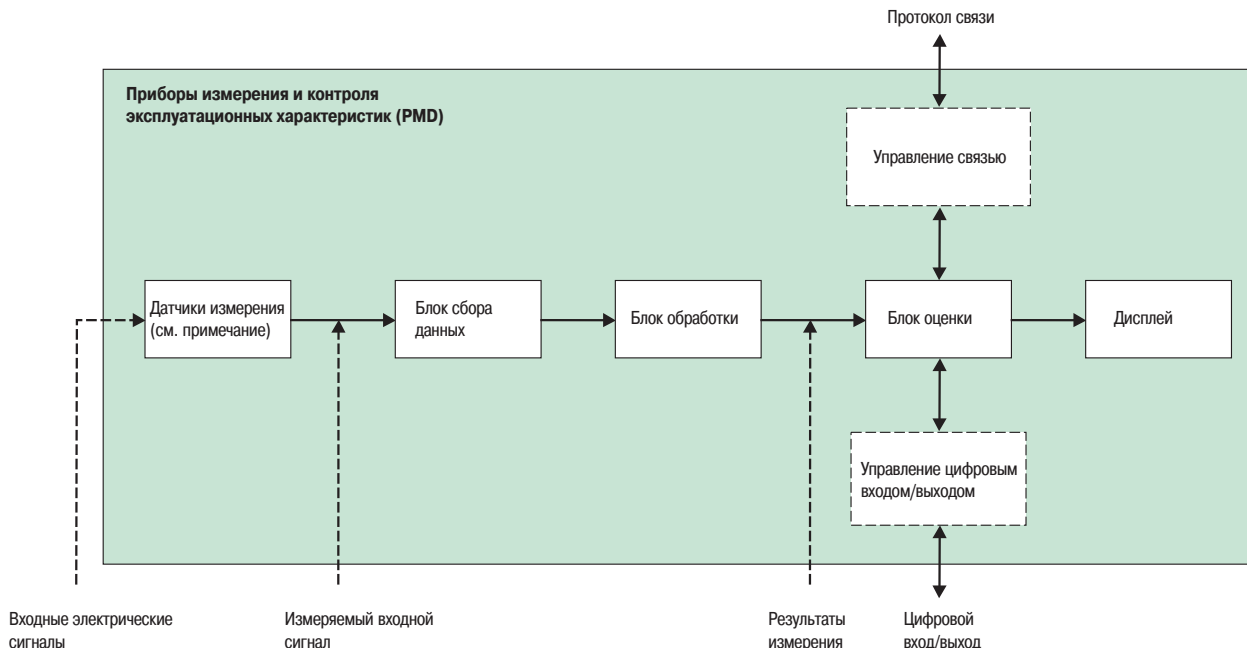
Протокол связи

Приборы измерения и контроля эксплуатационных характеристик (PMD)

Управление связью

Датчики измерения (см. примечание)

Блок сбора данных

Блок обработки

Блок оценки

Дисплей

Управление цифровым входом/выходом

Входные электрические сигналы

Измеряемый входной сигнал

Результаты измерения

Цифровой вход/выход